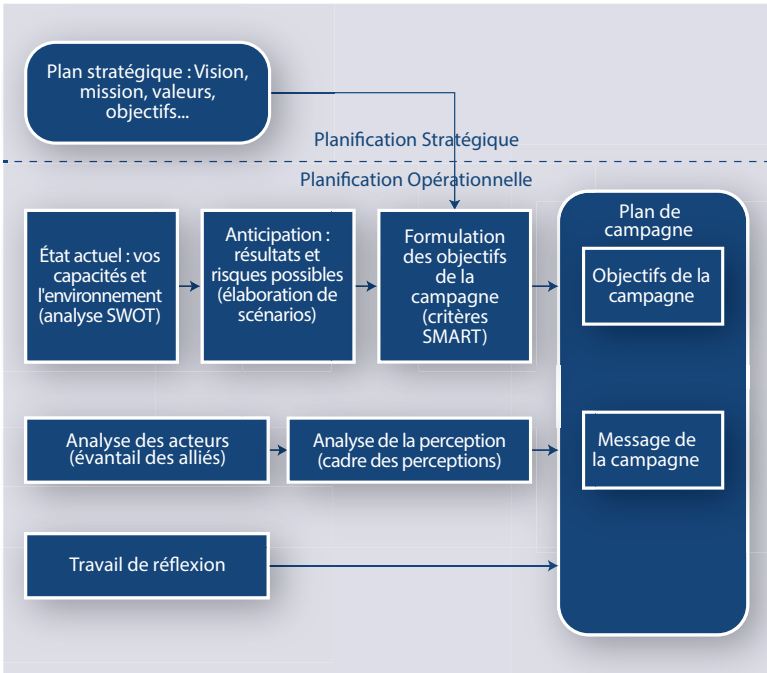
Plan stratégique : Vision, mission, valeurs, objectifs...

Planification Stratégique

Planification Opérationnelle

État actuel : vos capacités et l'environnement (analyse SWOT)

Anticipation : résultats et risques possibles (élaboration de scénarios)

Formulation des objectifs de la campagne (critères SMART)

Plan de campagne

Objectifs de la campagne

Analyse des acteurs (évantail des alliés)

Analyse de la perception (cadre des perceptions)

Message de la campagne

Travail de réflexion